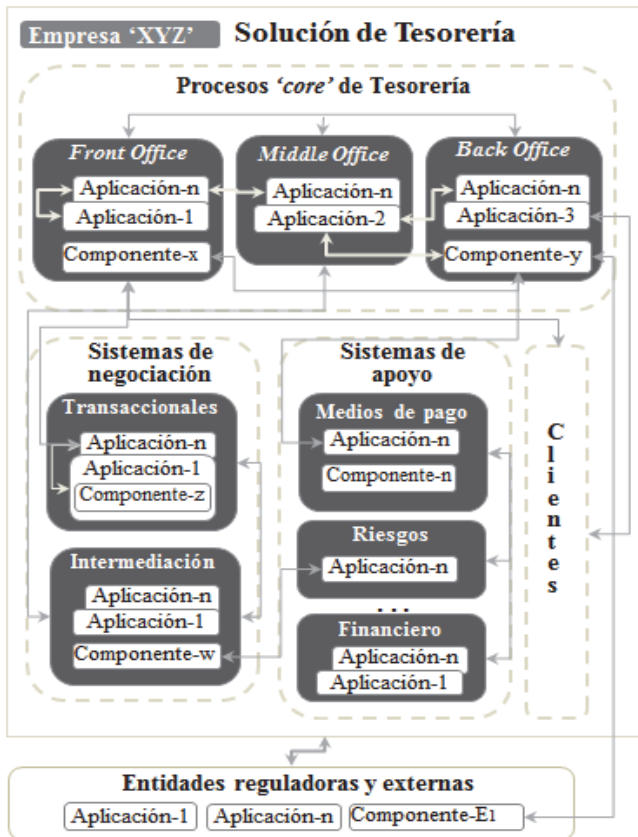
Empresa 'XYZ'

Solución de Tesorería

Procesos *'core'* de Tesorería

*Front Office*
Aplicación-n
Aplicación-1
Componente-x

*Middle Office*
Aplicación-n
Aplicación-2

*Back Office*
Aplicación-n
Aplicación-3
Componente-y

Sistemas de negociación

Transaccionales
Aplicación-n
Aplicación-1
Componente-z

Intermediación
Aplicación-n
Aplicación-1
Componente-w

Sistemas de apoyo

Medios de pago
Aplicación-n
Componente-n

Riesgos
Aplicación-n

. . .

Financiero
Aplicación-n
Aplicación-1

Clientes

Entidades reguladoras y externas
Aplicación-1
Aplicación-n
Componente-E1